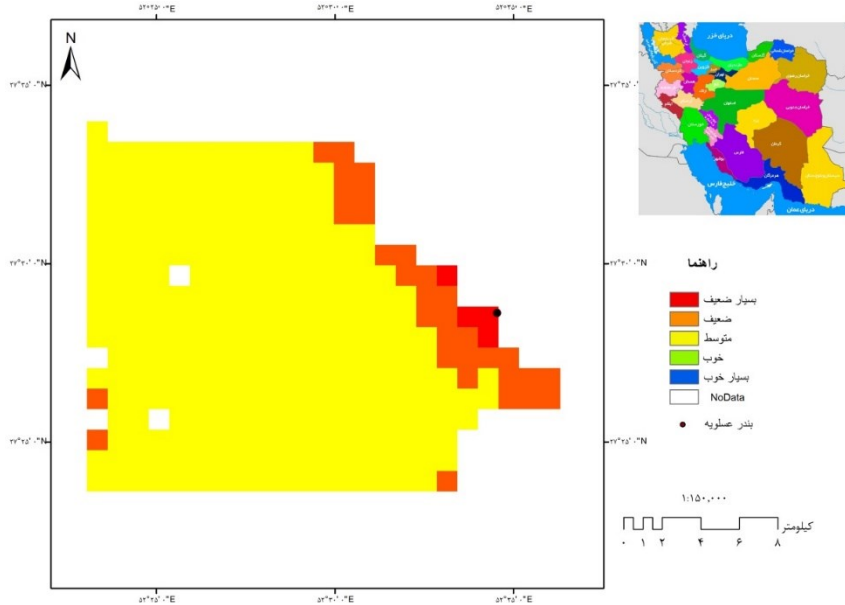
۵۲°۲۵'۰"E ۵۲°۳۰'۰"E ۵۲°۳۵'۰"E

N

۲۷°۳۵'۰"N
۲۷°۳۰'۰"N
۲۷°۲۵'۰"N

دریای خزر
خلیج فارس
دریای عمان

راهنما

بسیار ضعیف
ضعیف
متوسط
خوب
بسیار خوب
NoData
بندر عسلویه

۱:۱۵۰,۰۰۰

کیلومتر
۰ ۱ ۲ ۴ ۶ ۸

۵۲°۲۵'۰"E ۵۲°۳۰'۰"E ۵۲°۳۵'۰"E